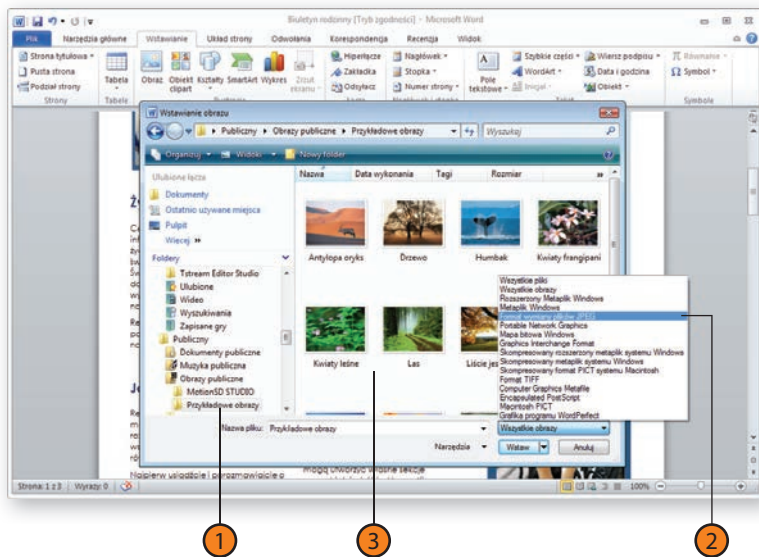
Biuletyn rodzinny [Tryb zgodności] - Microsoft Word

Plik | Narzędzia główne | Wstawianie | Układ strony | Odwołania | Korespondencja | Recenzja | Widok

Strona tytułowa
Pusta strona
Podział strony
Strony
Tabela
Tabele
Obraz | Obiekt clipart | Kształty | SmartArt | Wykres | Zrzut ekranu
Ilustracje
Hiperłącze
Zakładka
Odsyłacz
Łącza
Nagłówek
Stopka
Numer strony
Nagłówek i stopka
Pole tekstowe
Szybkie części
WordArt
Inicjał
Wiersz podpisu
Data i godzina
Obiekt
Tekst
Równanie
Symbol
Symbole

Wstawianie obrazu
Publiczny ▸ Obrazy publiczne ▸ Przykładowe obrazy
Wyszukaj
Organizuj | Widoki | Nowy folder
Ulubione łącza
Dokumenty
Ostatnio używane miejsca
Pulpit
Więcej »
Foldery
Tstream Editor Studio
Ulubione
Wideo
Wyszukiwania
Zapisane gry
Publiczny
Dokumenty publiczne
Muzyka publiczna
Obrazy publiczne
MotionSD STUDIO
Przykładowe obrazy
Nazwa | Data wykonania | Tagi | Rozmiar
Antylopa oryks | Drzewo | Humbak | Kwiaty frangipani
Kwiaty leśne | Las | Liście jes

Wszystkie pliki
Wszystkie obrazy
Rozszerzony Metaplik Windows
Metaplik Windows
Format wymiany plików (JPEG)
Portable Network Graphics
Mapa bitowa Windows
Graphics Interchange Format
Skompresowany rozszerzony metaplik systemu Windows
Skompresowany metaplik systemu Windows
Skompresowany format PICT systemu Macintosh
Format TIFF
Computer Graphics Metafile
Encapsulated PostScript
Macintosh PICT
Grafika programu WordPerfect

Nazwa pliku: Przykładowe obrazy
Wszystkie obrazy
Narzędzia
Wstaw
Anuluj

Strona: 1 z 3 | Wyrazy: 0
100%

1
3
2